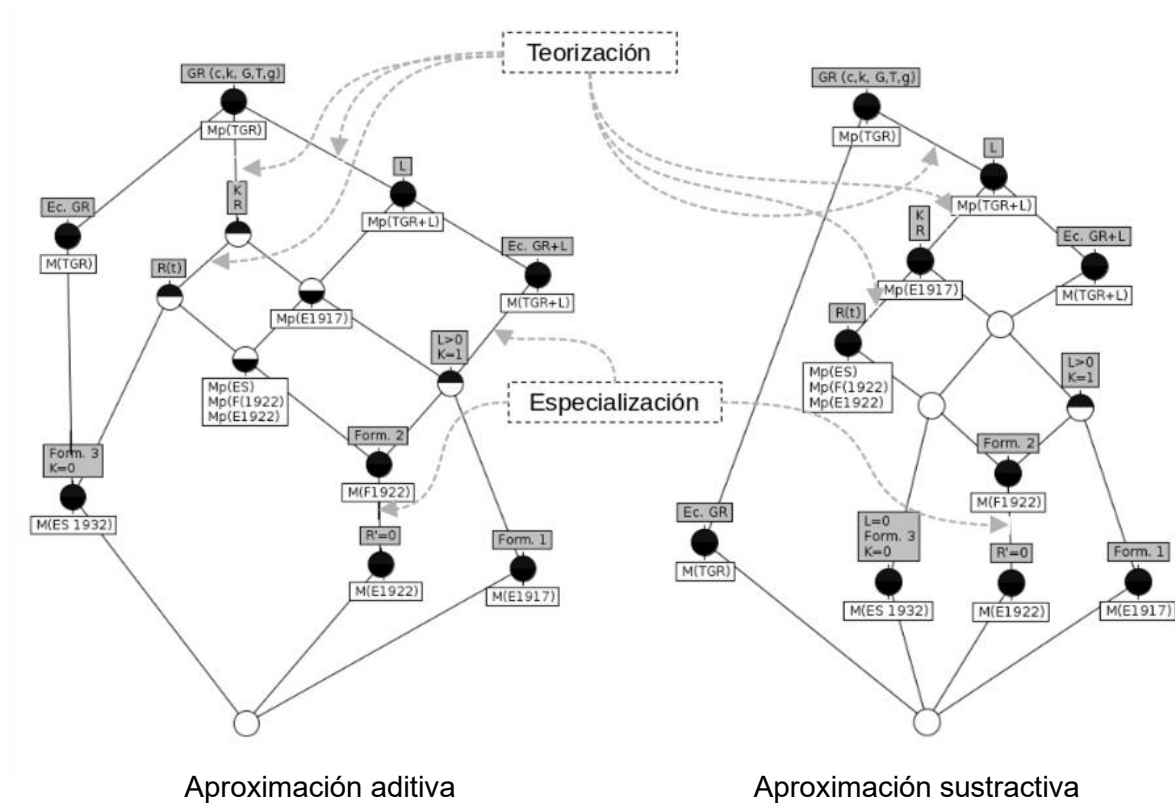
Teorización

GR (c,k, G,T,g)

Mp(TGR)

L

K
R

Ec. GR

Mp(TGR+L)

Ec. GR+L

M(TGR)

R(t)

Mp(E1917)

M(TGR+L)

L>0
K=1

Mp(ES)
Mp(F(1922)
Mp(E1922)

Especialización

Form. 3
K=0

Form. 2

M(F1922)

M(ES 1932)

R'=0

Form. 1

M(E1922)

M(E1917)

Aproximación aditiva

GR (c,k, G,T,g)

Mp(TGR)

L

Mp(TGR+L)

K
R

Ec. GR+L

Mp(E1917)

M(TGR+L)

R(t)

Mp(ES)
Mp(F(1922)
Mp(E1922)

L>0
K=1

Form. 2

M(F1922)

Ec. GR

L=0
Form. 3
K=0

R'=0

Form. 1

M(TGR)

M(ES 1932)

M(E1922)

M(E1917)

Aproximación sustractiva